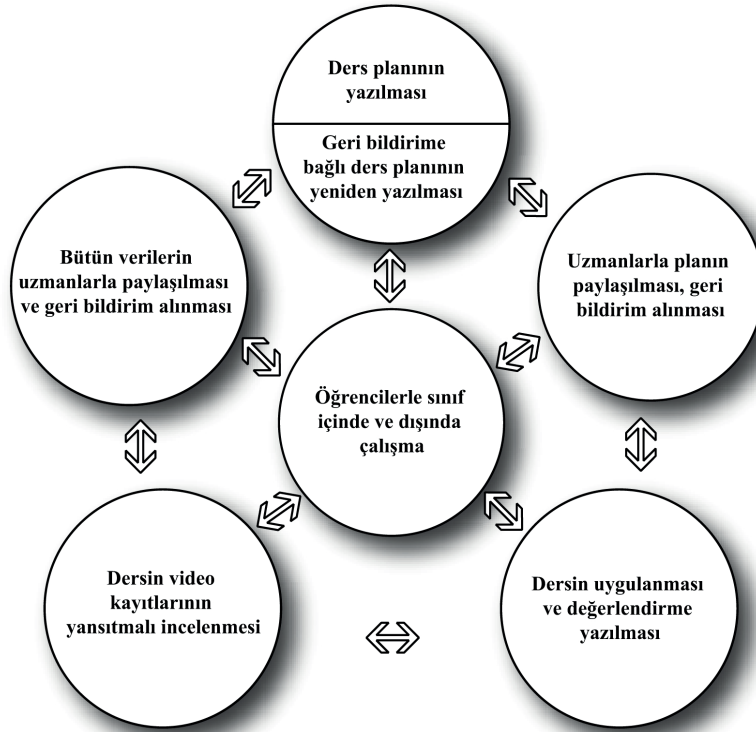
Ders planının yazılması

Geri bildirime bağlı ders planının yeniden yazılması

Bütün verilerin uzmanlarla paylaşılması ve geri bildirim alınması

Uzmanlarla planın paylaşılması, geri bildirim alınması

Öğrencilerle sınıf içinde ve dışında çalışma

Dersin video kayıtlarının yansıtmalı incelenmesi

Dersin uygulanması ve değerlendirme yazılması